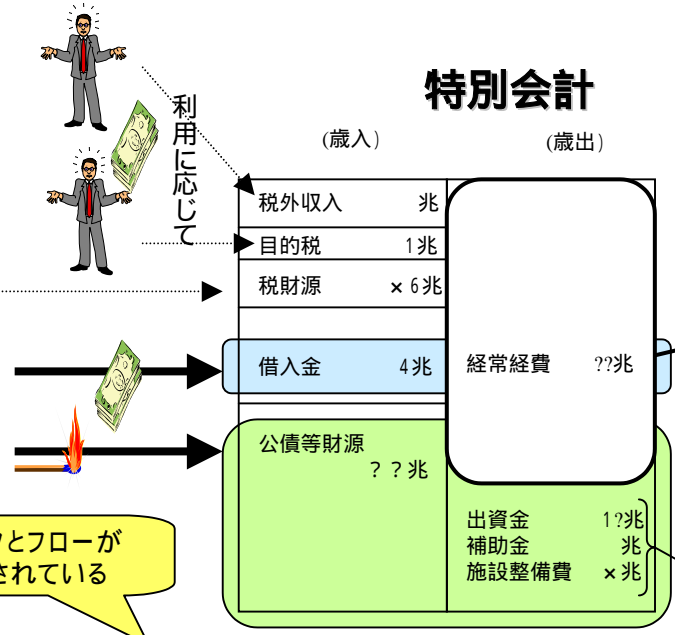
特別会計

利用に応じて

（歳入）

（歳出）

| 税外収入 | 兆 |
|---|---|
| 目的税 | 1兆 |
| 税財源 | ×6兆 |
| 借入金 | 4兆 |

公債等財源
？？兆

経常経費　??兆

出資金　1?兆
補助金　兆
施設整備費　×兆

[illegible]とフローが
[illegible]されている